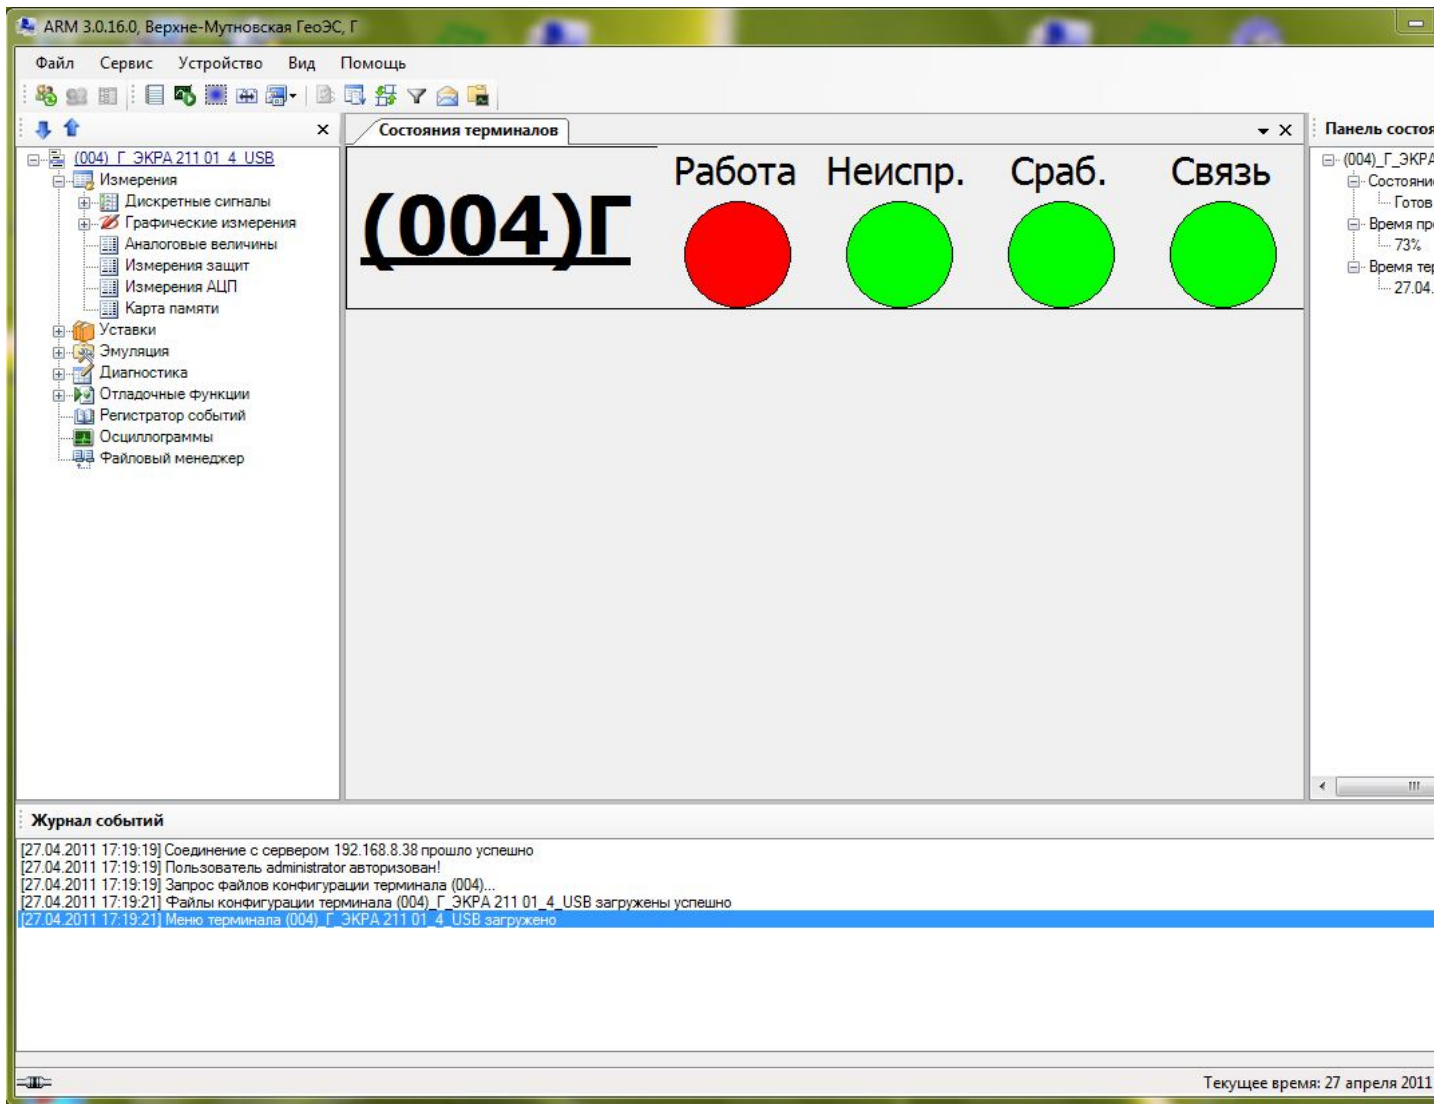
ARM 3.0.16.0, Верхне-Мутновская ГеоЭС, Г

Файл Сервис Устройство Вид Помощь

(004)\_Г\_ЭКРА 211 01\_4\_USB
Измерения
Дискретные сигналы
Графические измерения
Аналоговые величины
Измерения защит
Измерения АЦП
Карта памяти
Уставки
Эмуляция
Диагностика
Отладочные функции
Регистратор событий
Осциллограммы
Файловый менеджер

Состояния терминалов

(004)Г

Работа Неиспр. Сраб. Связь

Панель состоя

(004)\_Г\_ЭКРА
Состояни
Готов
Время пр
73%
Время те
27.04.

Журнал событий

[27.04.2011 17:19:19] Соединение с сервером 192.168.8.38 прошло успешно
[27.04.2011 17:19:19] Пользователь administrator авторизован!
[27.04.2011 17:19:19] Запрос файлов конфигурации терминала (004)...
[27.04.2011 17:19:21] Файлы конфигурации терминала (004)\_Г\_ЭКРА 211 01\_4\_USB загружены успешно
[27.04.2011 17:19:21] Меню терминала (004)\_Г\_ЭКРА 211 01\_4\_USB загружено

Текущее время: 27 апреля 2011